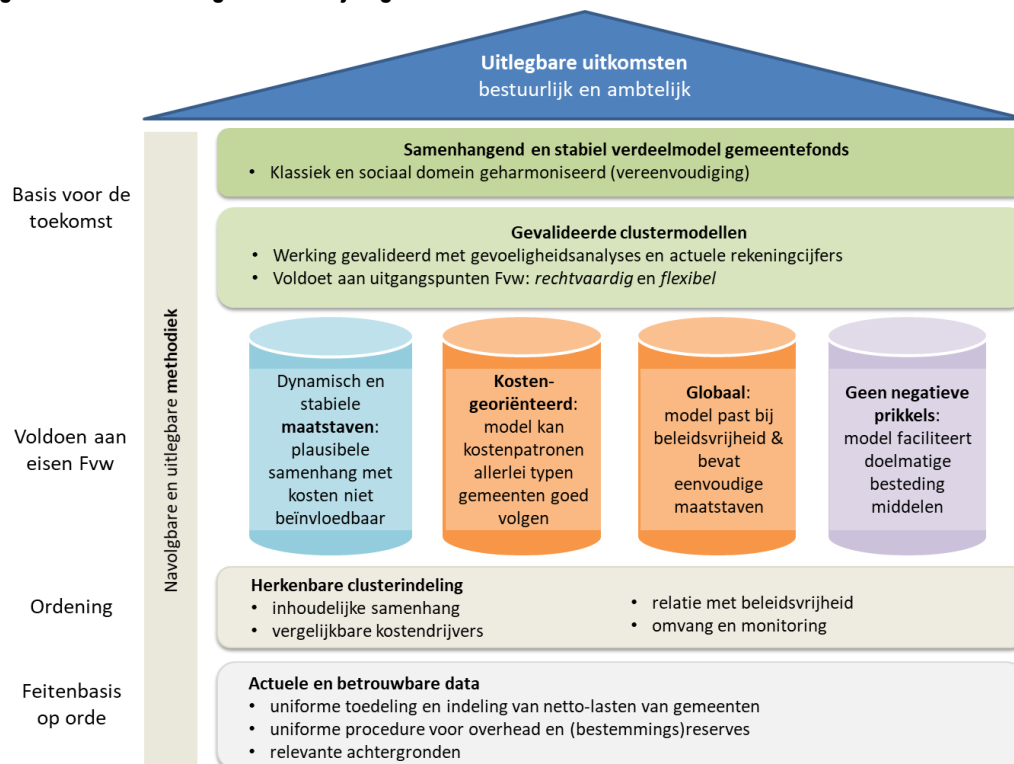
Uitlegbare uitkomsten
bestuurlijk en ambtelijk

Basis voor de toekomst

Samenhangend en stabiel verdeelmodel gemeentefonds
• Klassiek en sociaal domein geharmoniseerd (vereenvoudiging)

Gevalideerde clustermodellen
• Werking gevalideerd met gevoeligheidsanalyses en actuele rekeningcijfers
• Voldoet aan uitgangspunten Fvw: rechtvaardig en flexibel

Navolgbare en uitlegbare methodiek

Voldoen aan eisen Fvw

Dynamisch en stabiele maatstaven: plausibele samenhang met kosten niet beïnvloedbaar

Kostengeoriënteerd: model kan kostenpatronen allerlei typen gemeenten goed volgen

Globaal: model past bij beleidsvrijheid & bevat eenvoudige maatstaven

Geen negatieve prikkels: model faciliteert doelmatige besteding middelen

Ordening

Herkenbare clusterindeling
• inhoudelijke samenhang
• vergelijkbare kostendrijvers
• relatie met beleidsvrijheid
• omvang en monitoring

Feitenbasis op orde

Actuele en betrouwbare data
• uniforme toedeling en indeling van netto-lasten van gemeenten
• uniforme procedure voor overhead en (bestemmings)reserves
• relevante achtergronden